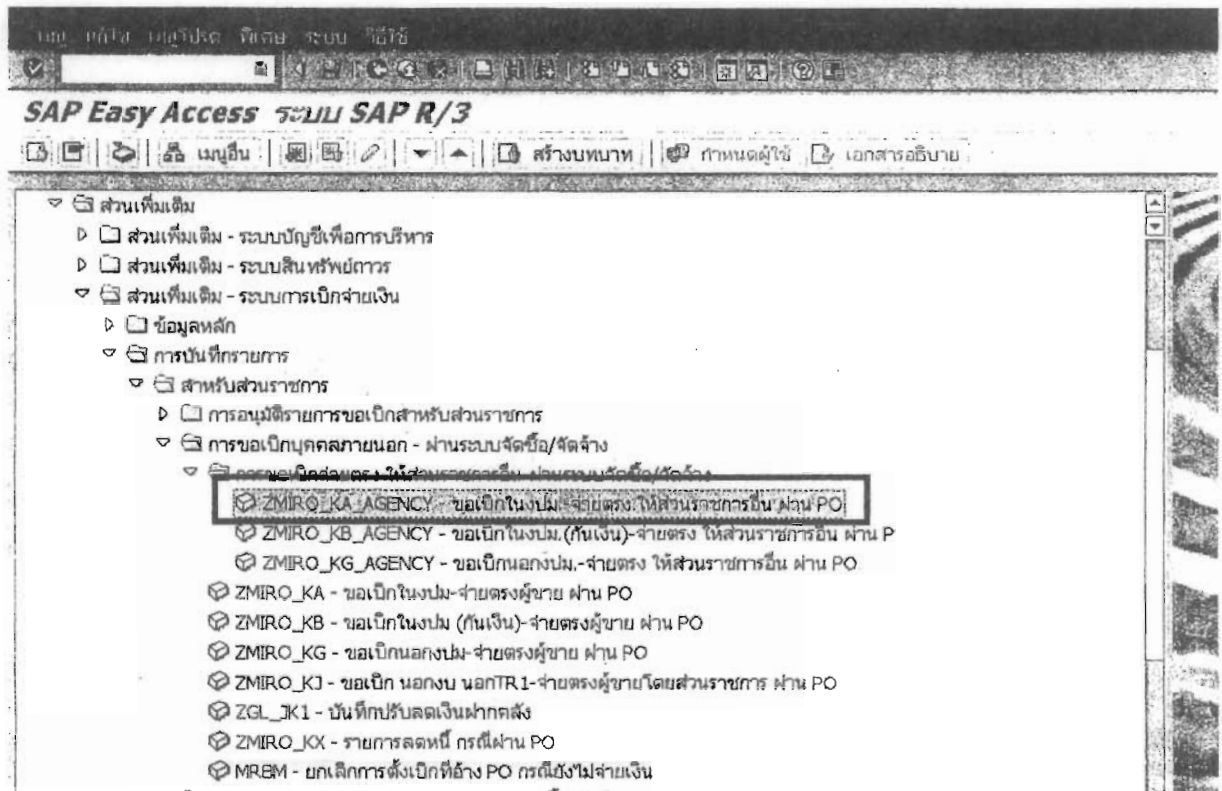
เมนู แก้ไข เมนูโปรด พิเศษ ระบบ วิธีใช้

SAP Easy Access ระบบ SAP R/3

เมนูอื่น สร้างบทบาท กำหนดผู้ใช้ เอกสารอธิบาย

ส่วนเพิ่มเติม
ส่วนเพิ่มเติม - ระบบบัญชีเพื่อการบริหาร
ส่วนเพิ่มเติม - ระบบสินทรัพย์ถาวร
ส่วนเพิ่มเติม - ระบบการเบิกจ่ายเงิน
ข้อมูลหลัก
การบันทึกรายการ
สำหรับส่วนราชการ
การอนุมัติรายการขอเบิกสำหรับส่วนราชการ
การขอเบิกบุคคลภายนอก - ผ่านระบบจัดซื้อ/จัดจ้าง
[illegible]
ZMIRO_KA_AGENCY - ขอเบิกในงปม.-จ่ายตรง ให้ส่วนราชการอื่น ผ่าน PO
ZMIRO_KB_AGENCY - ขอเบิกในงปม.(กันเงิน)-จ่ายตรง ให้ส่วนราชการอื่น ผ่าน P
ZMIRO_KG_AGENCY - ขอเบิกนอกงปม.-จ่ายตรง ให้ส่วนราชการอื่น ผ่าน PO
ZMIRO_KA - ขอเบิกในงปม-จ่ายตรงผู้ขาย ผ่าน PO
ZMIRO_KB - ขอเบิกในงปม (กันเงิน)-จ่ายตรงผู้ขาย ผ่าน PO
ZMIRO_KG - ขอเบิกนอกงปม-จ่ายตรงผู้ขาย ผ่าน PO
ZMIRO_KJ - ขอเบิก นอกงบ นอกTR1-จ่ายตรงผู้ขายโดยส่วนราชการ ผ่าน PO
ZGL_JK1 - บันทึกปรับลดเงินฝากคลัง
ZMIRO_KX - รายการลดหนี้ กรณีผ่าน PO
MR8M - ยกเลิกการตั้งเบิกที่อ้าง PO กรณียังไม่จ่ายเงิน